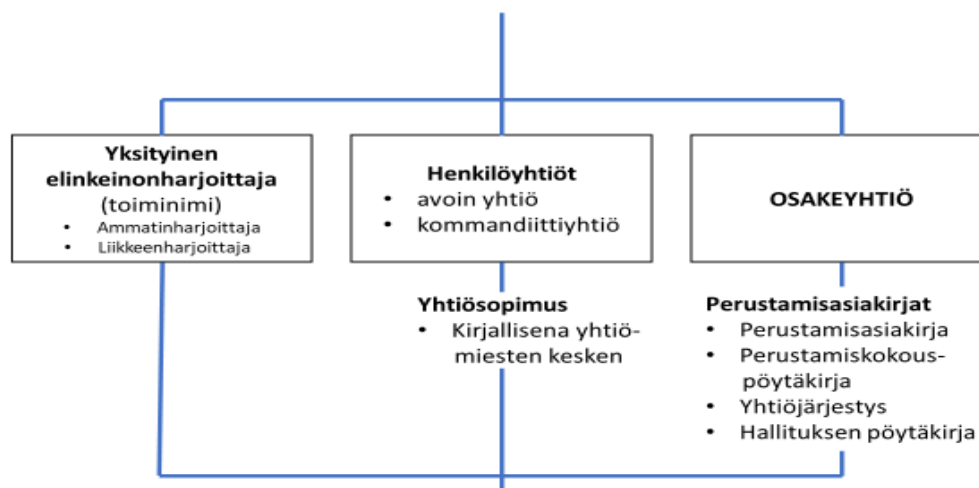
Yksityinen elinkeinonharjoittaja (toiminimi)
- Ammatinharjoittaja
- Liikkeenharjoittaja

Henkilöyhtiöt
- avoin yhtiö
- kommandiittiyhtiö

OSAKEYHTIÖ

Yhtiösopimus
- Kirjallisena yhtiömiesten kesken

Perustamisasiakirjat
- Perustamisasiakirja
- Perustamiskokouspöytäkirja
- Yhtiöjärjestys
- Hallituksen pöytäkirja